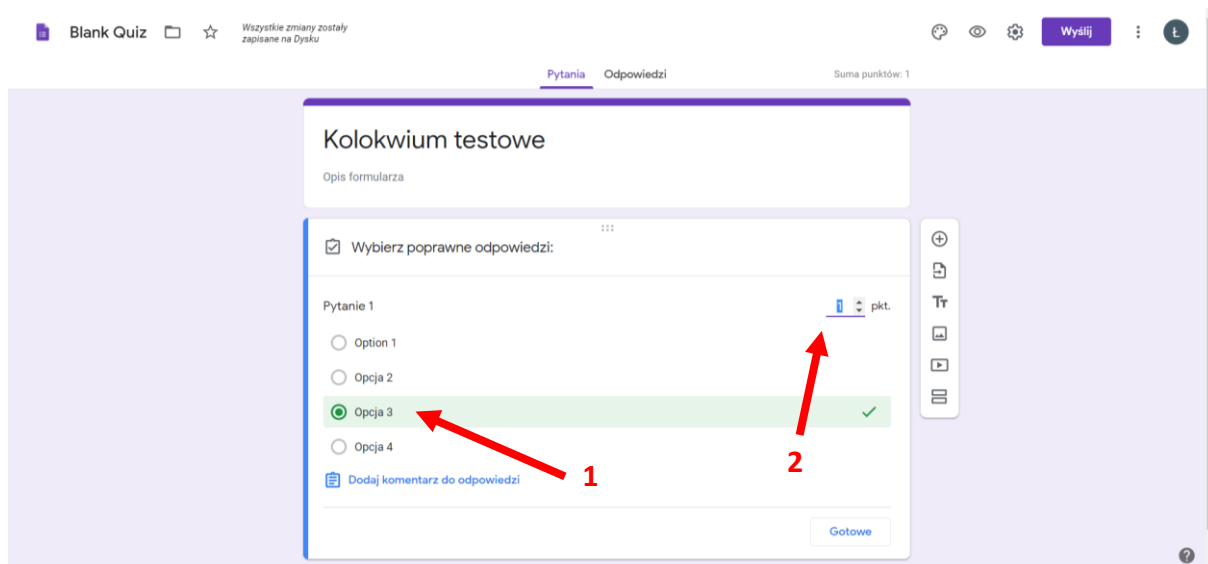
Blank Quiz

Wszystkie zmiany zostały zapisane na Dysku

Wyślij

Ł

Pytania Odpowiedzi

Suma punktów: 1

Kolokwium testowe

Opis formularza

Wybierz poprawne odpowiedzi:

Pytanie 1

1 pkt.

Option 1

Opcja 2

Opcja 3

Opcja 4

Dodaj komentarz do odpowiedzi

1

2

Gotowe

Tт

?